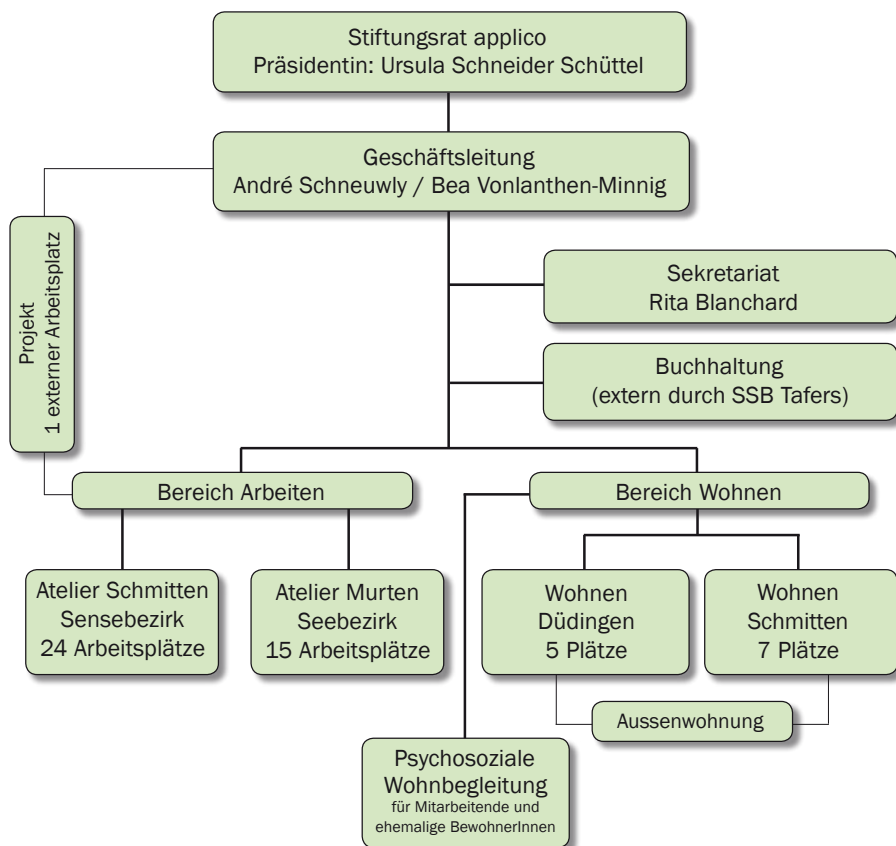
Stiftungsrat applico
Präsidentin: Ursula Schneider Schüttel

Geschäftsleitung
André Schneuwly / Bea Vonlanthen-Minnig

Projekt
1 externer Arbeitsplatz

Sekretariat
Rita Blanchard

Buchhaltung
(extern durch SSB Tafers)

Bereich Arbeiten

Bereich Wohnen

Atelier Schmitten
Sensebezirk
24 Arbeitsplätze

Atelier Murten
Seebezirk
15 Arbeitsplätze

Wohnen
Düdingen
5 Plätze

Wohnen
Schmitten
7 Plätze

Aussenwohnung

Psychosoziale
Wohnbegleitung
für Mitarbeitende und
ehemalige BewohnerInnen